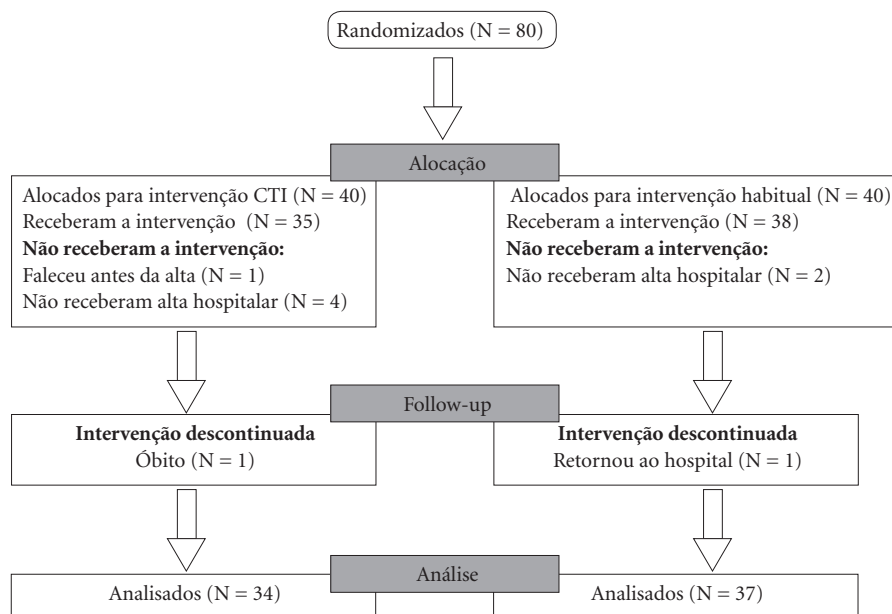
Randomizados (N = 80)

Alocação

Alocados para intervenção CTI (N = 40)
Receberam a intervenção (N = 35)
**Não receberam a intervenção:**
Faleceu antes da alta (N = 1)
Não receberam alta hospitalar (N = 4)

Alocados para intervenção habitual (N = 40)
Receberam a intervenção (N = 38)
**Não receberam a intervenção:**
Não receberam alta hospitalar (N = 2)

Follow-up

**Intervenção descontinuada**
Óbito (N = 1)

**Intervenção descontinuada**
Retornou ao hospital (N = 1)

Análise

Analisados (N = 34)

Analisados (N = 37)